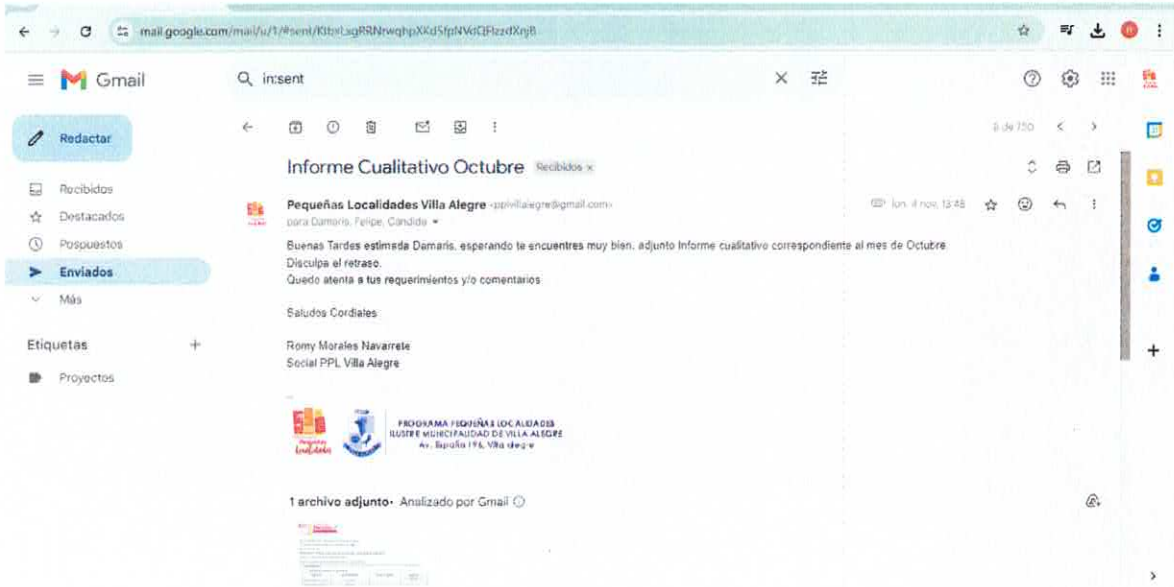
mail.google.com/mail/u/1/#sent/KtbrLsgRRNrwqhpXKdSfpNVdQFlzzdXnjB

Gmail

in:sent

Redactar

Recibidos
Destacados
Pospuestos
Enviados
Más

Etiquetas +
Proyectos

8 de 750

Informe Cualitativo Octubre Recibidos ×

Pequeñas Localidades Villa Alegre <ppvillaalegre@gmail.com>
para Damaris, Felipe, Candido
lun, 4 nov, 13:48

Buenas Tardes estimada Damaris, esperando te encuentres muy bien, adjunto Informe cualitativo correspondiente al mes de Octubre.
Disculpa el retraso.
Quedo atenta a tus requerimientos y/o comentarios

Saludos Cordiales

Romy Morales Navarrete
Social PPL Villa Alegre

--

Pequeñas Localidades
PROGRAMA PEQUEÑAS LOCALIDADES
ILUSTRE MUNICIPALIDAD DE VILLA ALEGRE
Av. España 196, Villa alegre

1 archivo adjunto • Analizado por Gmail